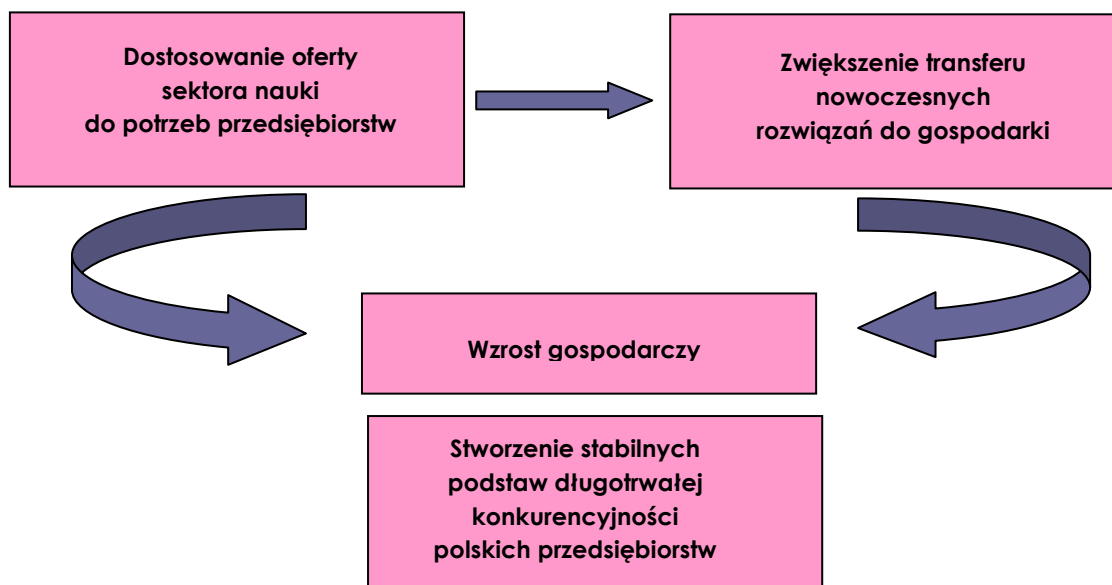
Dostosowanie oferty sektora nauki do potrzeb przedsiębiorstw

Zwiększenie transferu nowoczesnych rozwiązań do gospodarki

Wzrost gospodarczy

Stworzenie stabilnych podstaw długotrwałej konkurencyjności polskich przedsiębiorstw